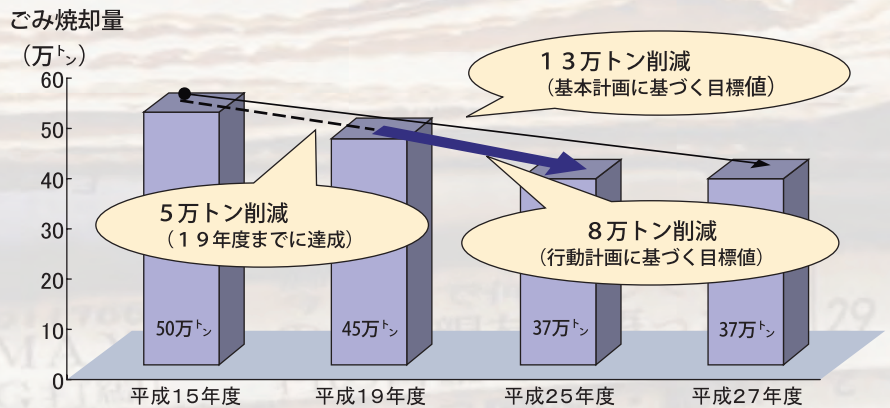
ごみ焼却量

（万トン）

60
50
40
30
20
10
0

１３万トン削減
（基本計画に基づく目標値）

５万トン削減
（１９年度までに達成）

８万トン削減
（行動計画に基づく目標値）

50万トン
45万トン
37万トン
37万トン

平成１５年度
平成１９年度
平成２５年度
平成２７年度